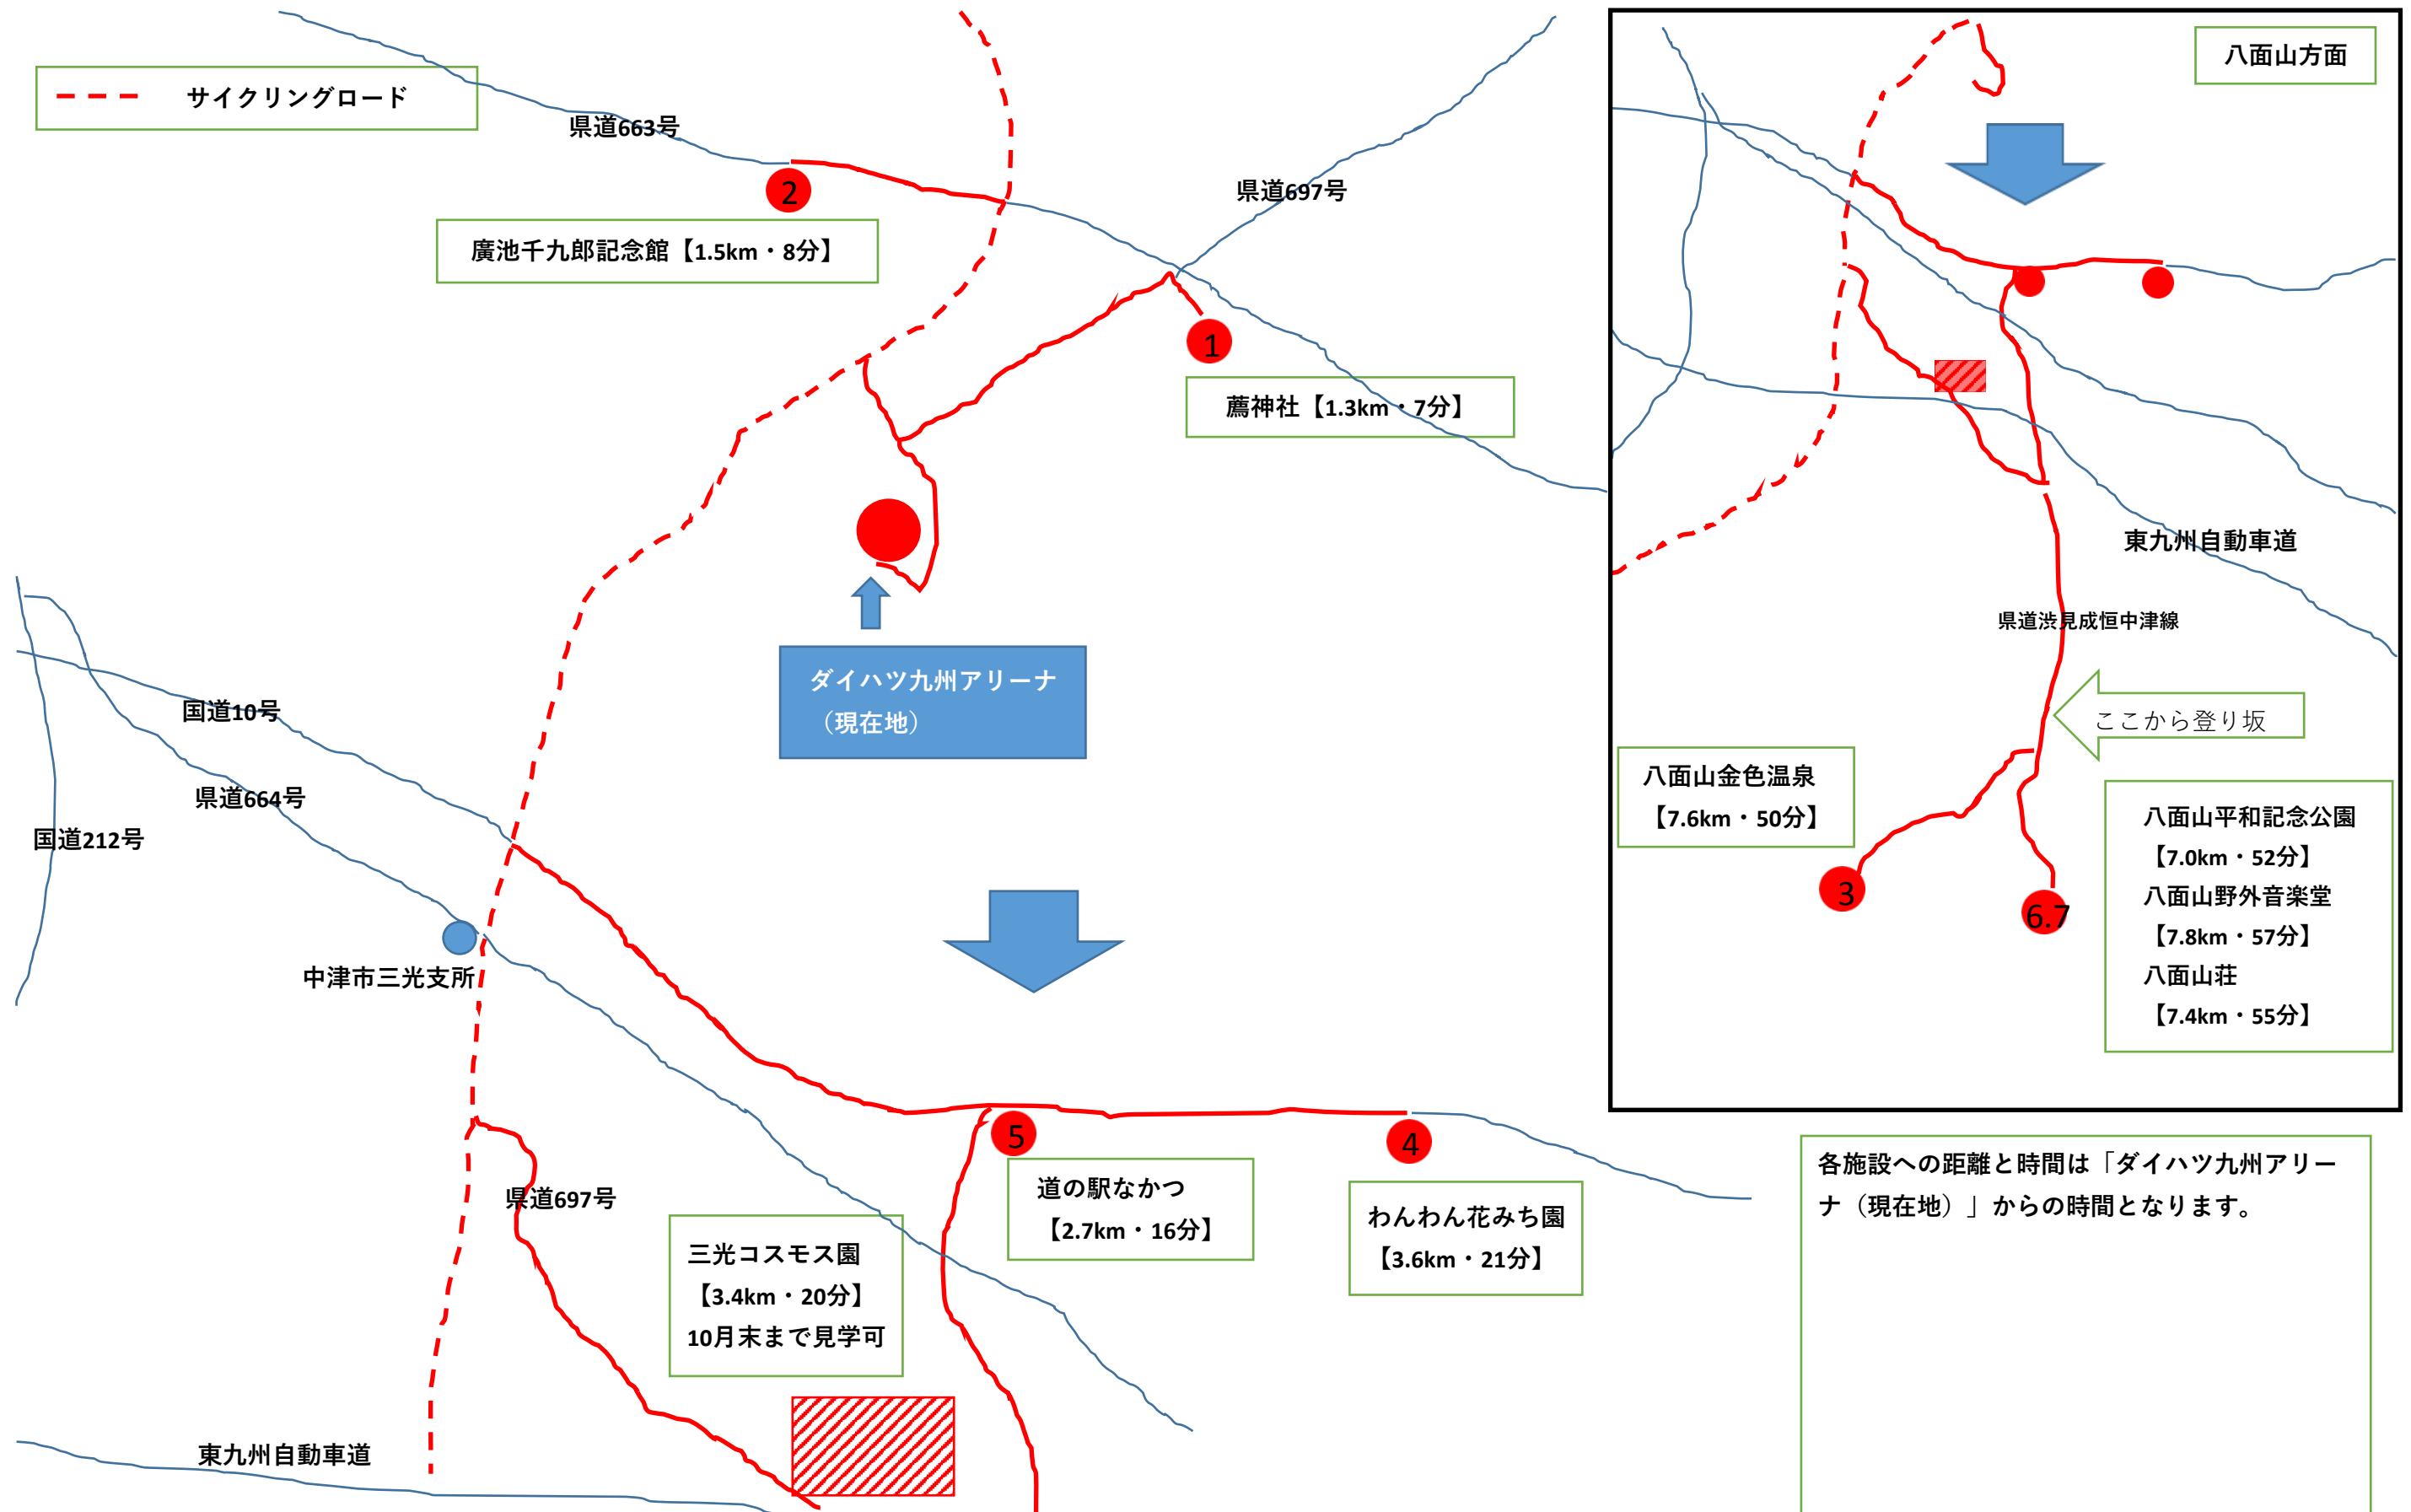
サイクリングロード

県道663号

2

廣池千九郎記念館【1.5km・8分】

県道697号

1

薦神社【1.3km・7分】

ダイハツ九州アリーナ
（現在地）

国道10号

県道664号

国道212号

中津市三光支所

県道697号

三光コスモス園
【3.4km・20分】
10月末まで見学可

5

道の駅なかつ
【2.7km・16分】

4

わんわん花みち園
【3.6km・21分】

東九州自動車道

八面山方面

東九州自動車道

県道渋見成恒中津線

ここから登り坂

八面山金色温泉
【7.6km・50分】

3

6.7

八面山平和記念公園
【7.0km・52分】
八面山野外音楽堂
【7.8km・57分】
八面山荘
【7.4km・55分】

各施設への距離と時間は「ダイハツ九州アリーナ（現在地）」からの時間となります。